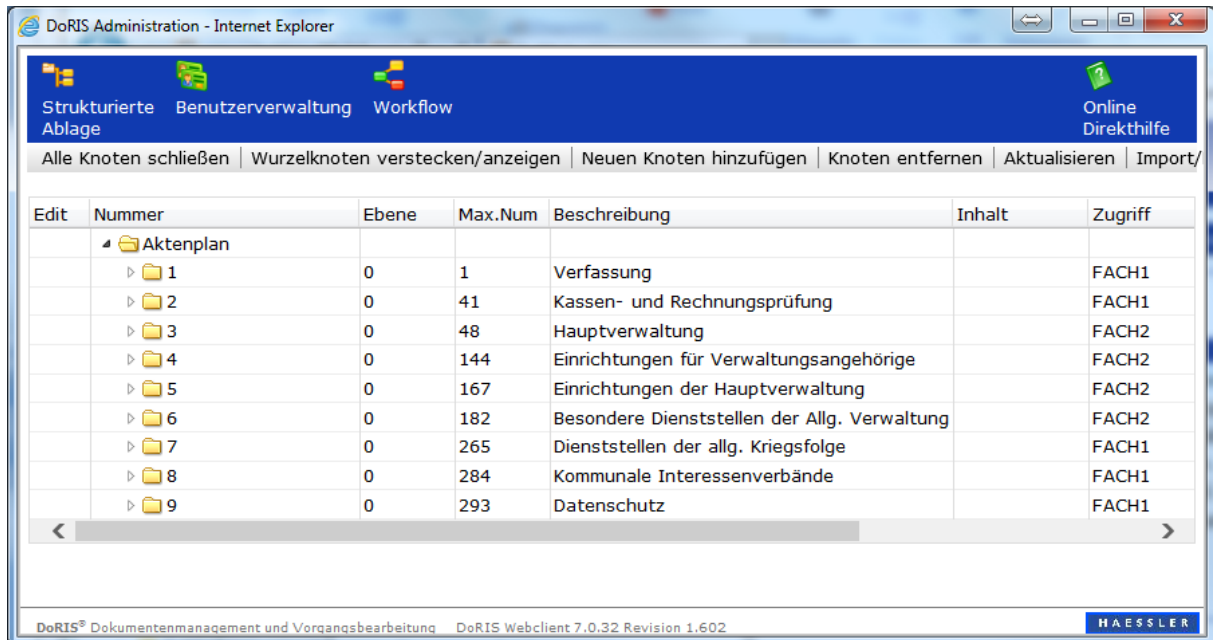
DoRIS Administration - Internet Explorer

Strukturierte Ablage Benutzerverwaltung Workflow Online Direkthilfe

Alle Knoten schließen | Wurzelknoten verstecken/anzeigen | Neuen Knoten hinzufügen | Knoten entfernen | Aktualisieren | Import/

| Edit | Nummer | Ebene | Max.Num | Beschreibung | Inhalt | Zugriff |
|---|---|---|---|---|---|---|
| | Aktenplan | | | | | |
| | 1 | 0 | 1 | Verfassung | | FACH1 |
| | 2 | 0 | 41 | Kassen- und Rechnungsprüfung | | FACH1 |
| | 3 | 0 | 48 | Hauptverwaltung | | FACH2 |
| | 4 | 0 | 144 | Einrichtungen für Verwaltungsangehörige | | FACH2 |
| | 5 | 0 | 167 | Einrichtungen der Hauptverwaltung | | FACH2 |
| | 6 | 0 | 182 | Besondere Dienststellen der Allg. Verwaltung | | FACH2 |
| | 7 | 0 | 265 | Dienststellen der allg. Kriegsfolge | | FACH1 |
| | 8 | 0 | 284 | Kommunale Interessenverbände | | FACH1 |
| | 9 | 0 | 293 | Datenschutz | | FACH1 |

DoRIS® Dokumentenmanagement und Vorgangsbearbeitung DoRIS Webclient 7.0.32 Revision 1.602 HAESSLER